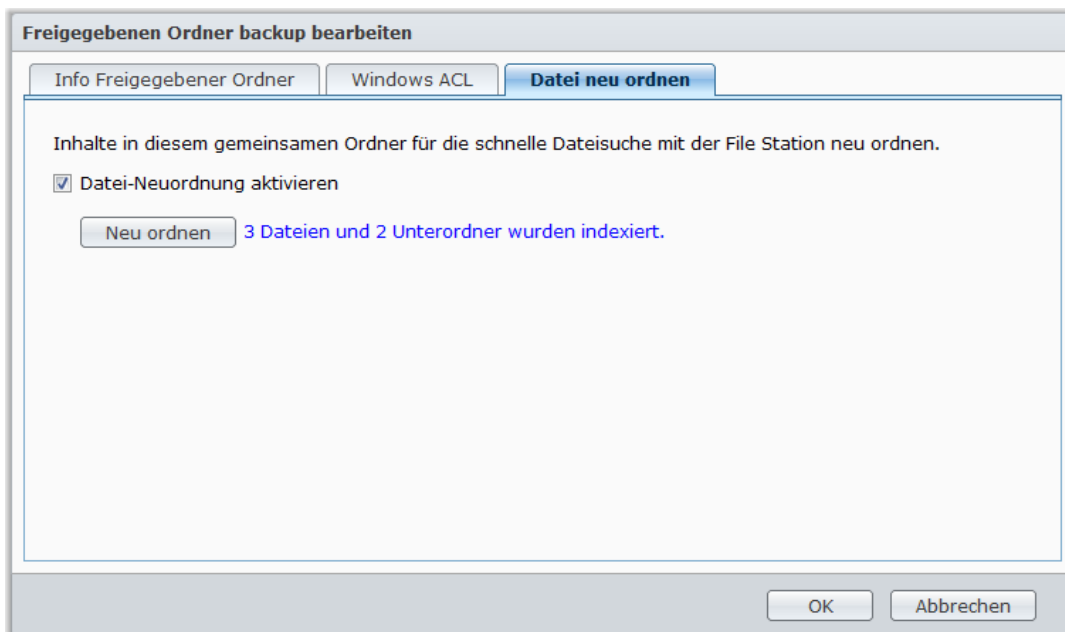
Freigegebenen Ordner backup bearbeiten

Info Freigegebener Ordner | Windows ACL | Datei neu ordnen

Inhalte in diesem gemeinsamen Ordner für die schnelle Dateisuche mit der File Station neu ordnen.

Datei-Neuordnung aktivieren

Neu ordnen 3 Dateien und 2 Unterordner wurden indexiert.

OK Abbrechen